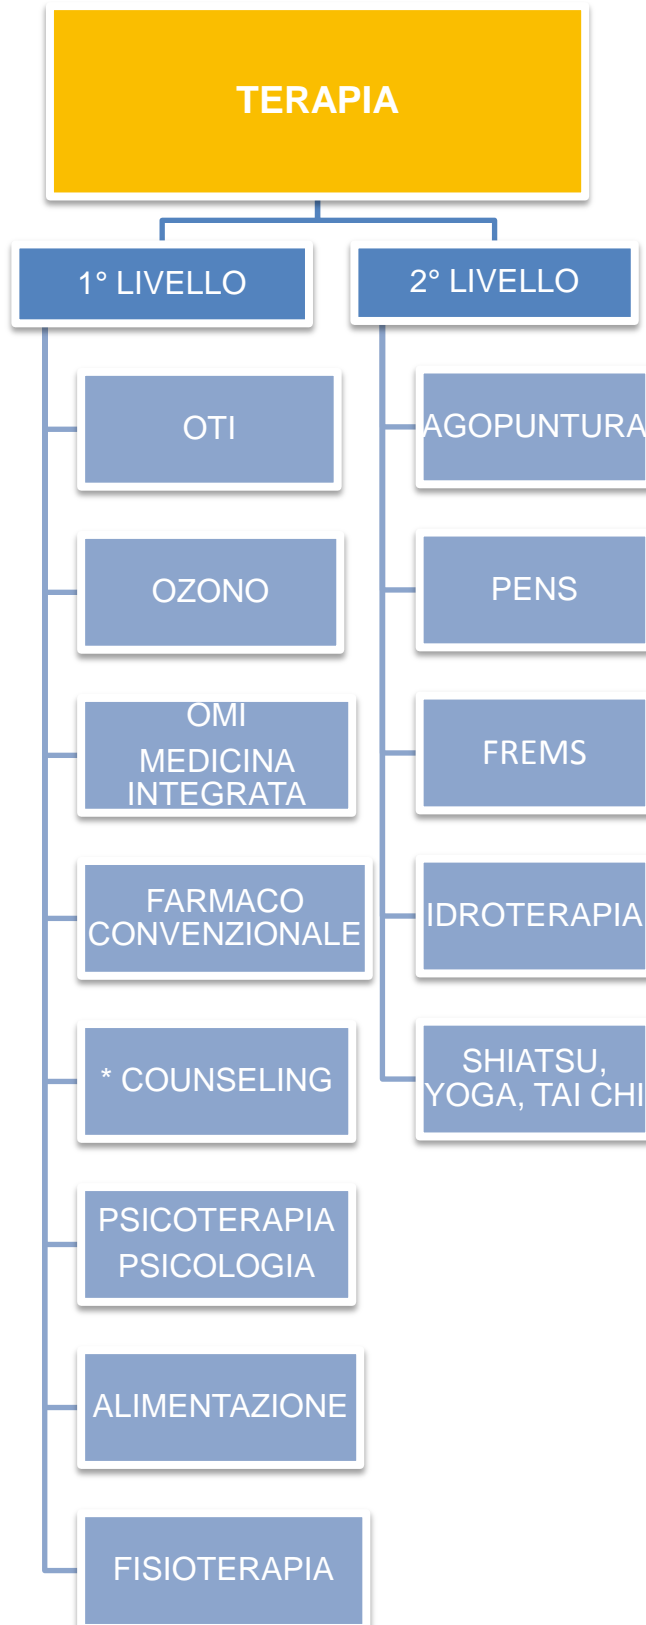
TERAPIA

1° LIVELLO

OTI

OZONO

OMI
MEDICINA INTEGRATA

FARMACO CONVENZIONALE

* COUNSELING

PSICOTERAPIA
PSICOLOGIA

ALIMENTAZIONE

FISIOTERAPIA

2° LIVELLO

AGOPUNTURA

PENS

FREMS

IDROTERAPIA

SHIATSU, YOGA, TAI CHI